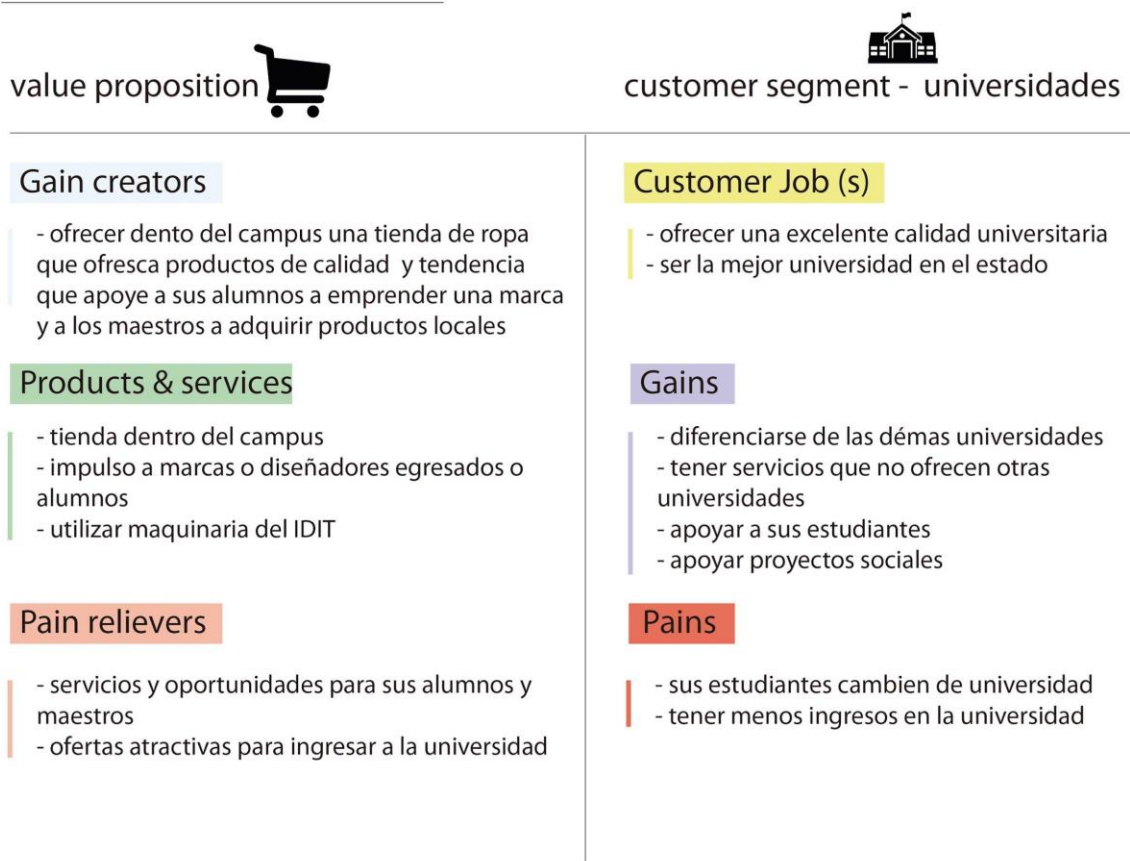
value proposition

Gain creators

- ofrecer dento del campus una tienda de ropa que ofresca productos de calidad y tendencia que apoye a sus alumnos a emprender una marca y a los maestros a adquirir productos locales

Products & services

- tienda dentro del campus
- impulso a marcas o diseñadores egresados o alumnos
- utilizar maquinaria del IDIT

Pain relievers

- servicios y oportunidades para sus alumnos y maestros
- ofertas atractivas para ingresar a la universidad

customer segment - universidades

Customer Job (s)

- ofrecer una excelente calidad universitaria
- ser la mejor universidad en el estado

Gains

- diferenciarse de las démas universidades
- tener servicios que no ofrecen otras universidades
- apoyar a sus estudiantes
- apoyar proyectos sociales

Pains

- sus estudiantes cambien de universidad
- tener menos ingresos en la universidad